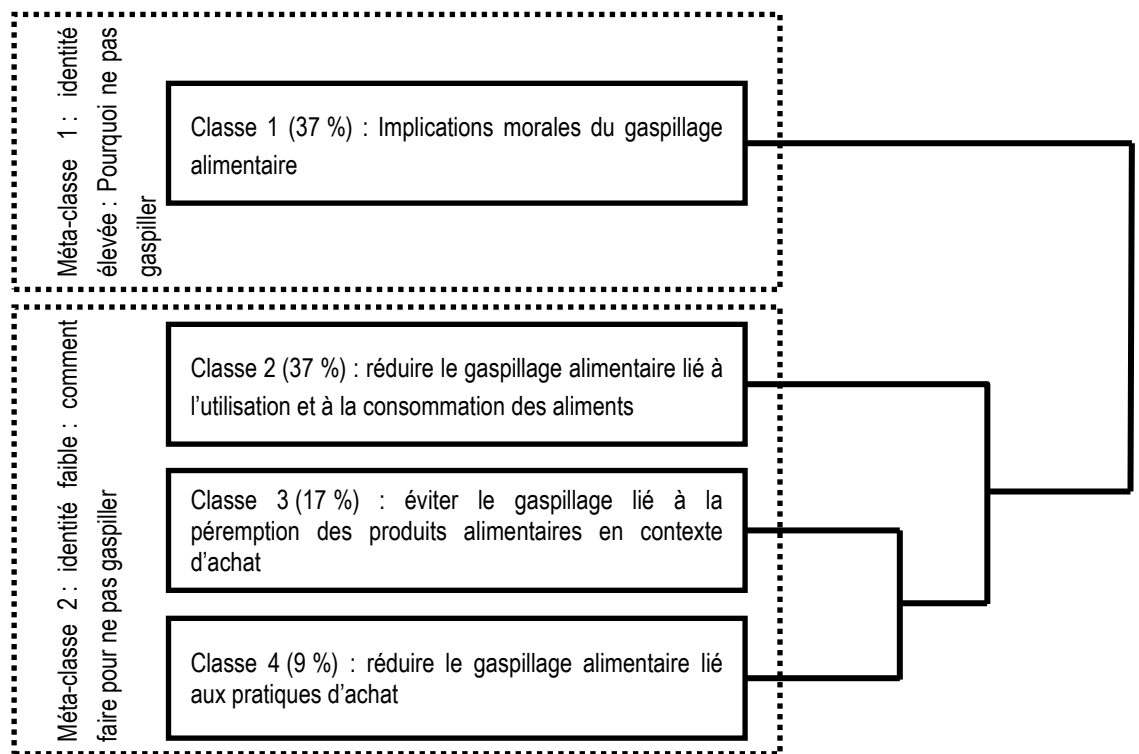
Méta-classe 1 : identité élevée : Pourquoi ne pas gaspiller

Classe 1 (37 %) : Implications morales du gaspillage alimentaire

Méta-classe 2 : identité faible : comment faire pour ne pas gaspiller

Classe 2 (37 %) : réduire le gaspillage alimentaire lié à l'utilisation et à la consommation des aliments

Classe 3 (17 %) : éviter le gaspillage lié à la péremption des produits alimentaires en contexte d'achat

Classe 4 (9 %) : réduire le gaspillage alimentaire lié aux pratiques d'achat